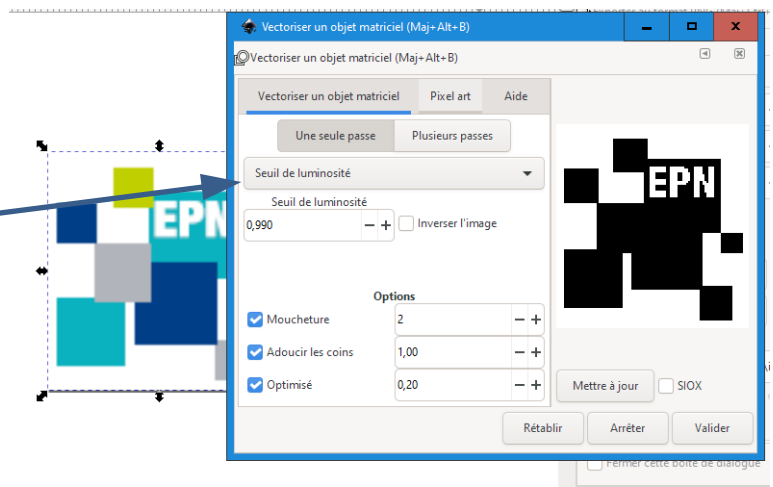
Vectoriser un objet matriciel (Maj+Alt+B)

Vectoriser un objet matriciel (Maj+Alt+B)

Vectoriser un objet matriciel | Pixel art | Aide

Une seule passe | Plusieurs passes

Seuil de luminosité

Seuil de luminosité

0,990 − +

Inverser l'image

Options

Moucheture 2 − +

Adoucir les coins 1,00 − +

Optimisé 0,20 − +

Mettre à jour

SIOX

Rétablir

Arrêter

Valider

EPN

EPN

Fermer cette boîte de dialogue